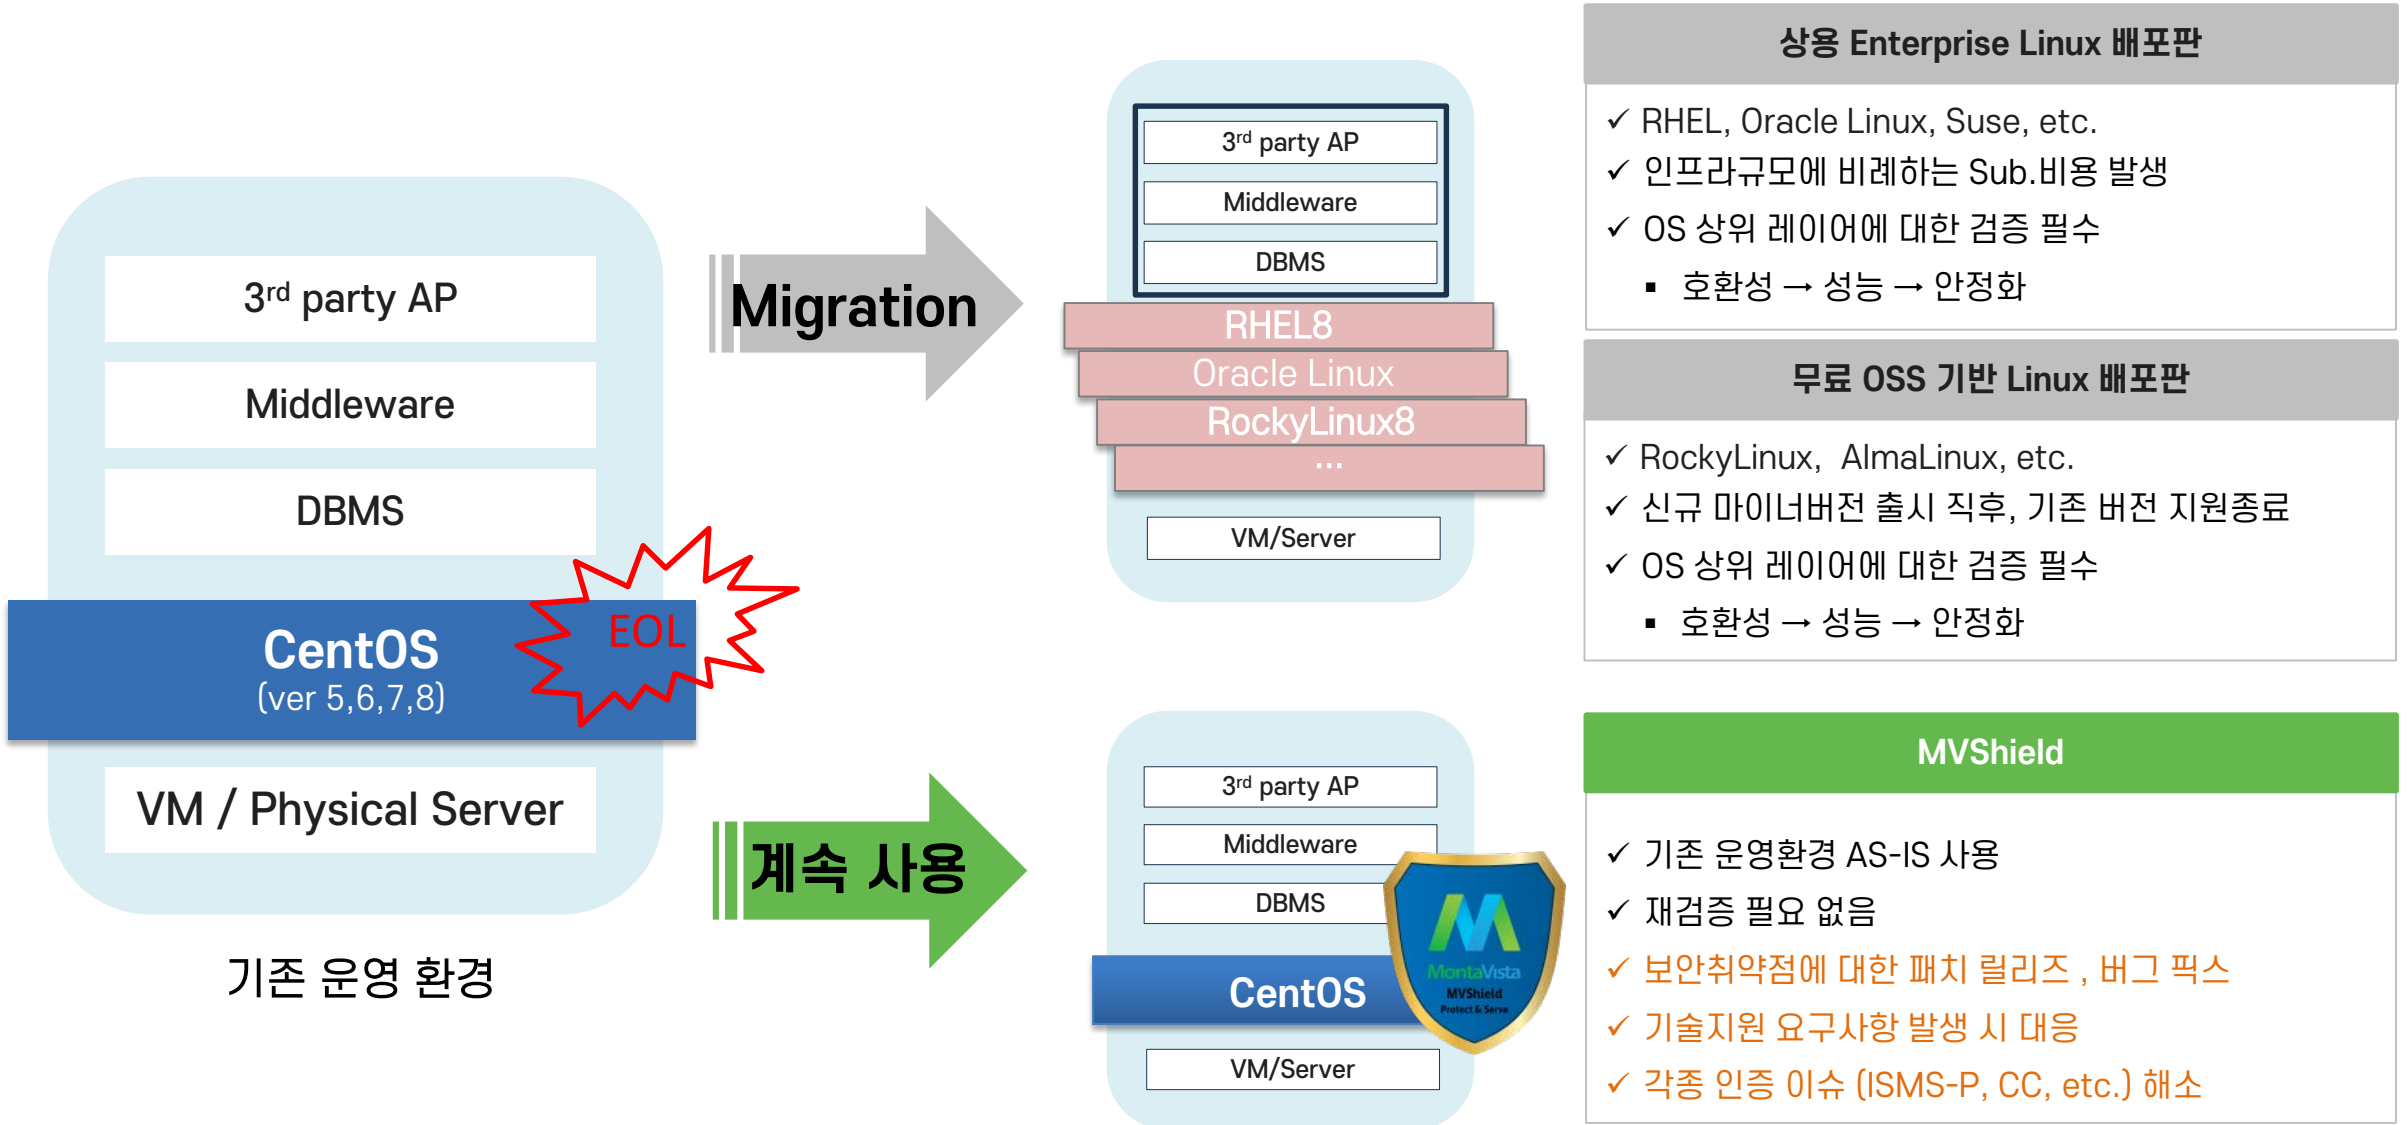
3$^{rd}$ party AP

Middleware

DBMS

CentOS
(ver 5,6,7,8)

EOL

VM / Physical Server

기존 운영 환경

Migration

계속 사용

3$^{rd}$ party AP

Middleware

DBMS

RHEL8

Oracle Linux

RockyLinux8

...

VM/Server

3$^{rd}$ party AP

Middleware

DBMS

CentOS

MontaVista MVShield Protect & Serve

VM/Server

상용 Enterprise Linux 배포판

✓ RHEL, Oracle Linux, Suse, etc.
✓ 인프라규모에 비례하는 Sub.비용 발생
✓ OS 상위 레이어에 대한 검증 필수
▪ 호환성 → 성능 → 안정화

무료 OSS 기반 Linux 배포판

✓ RockyLinux, AlmaLinux, etc.
✓ 신규 마이너버전 출시 직후, 기존 버전 지원종료
✓ OS 상위 레이어에 대한 검증 필수
▪ 호환성 → 성능 → 안정화

MVShield

✓ 기존 운영환경 AS-IS 사용
✓ 재검증 필요 없음
✓ 보안취약점에 대한 패치 릴리즈 , 버그 픽스
✓ 기술지원 요구사항 발생 시 대응
✓ 각종 인증 이슈 (ISMS-P, CC, etc.) 해소